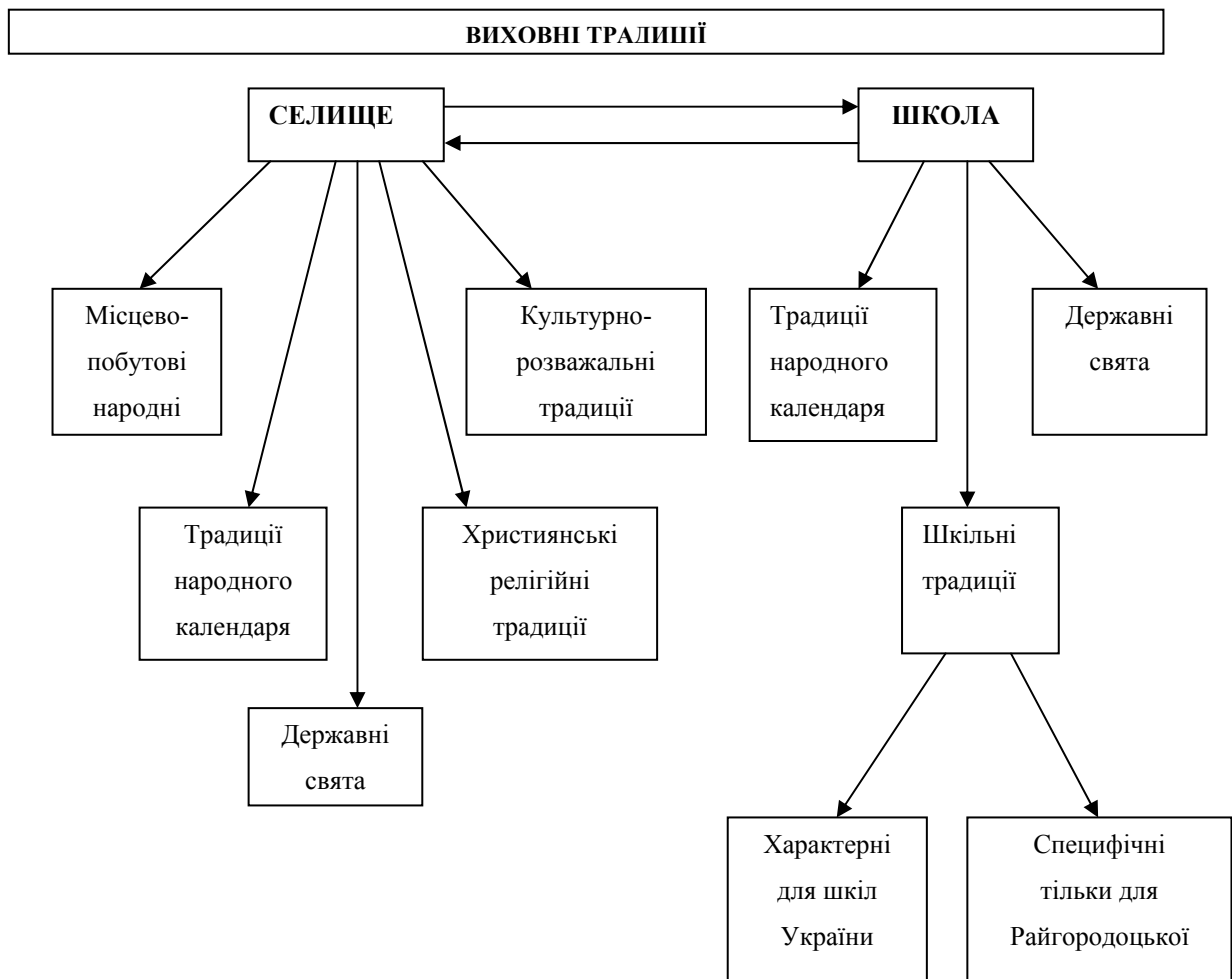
ВИХОВНІ ТРАДИЦІЇ

СЕЛИЩЕ

ШКОЛА

Місцево-побутові народні

Культурно-розважальні традиції

Традиції народного календаря

Державні свята

Традиції народного календаря

Християнські релігійні традиції

Шкільні традиції

Державні свята

Характерні для шкіл України

Специфічні тільки для Райгородоцької